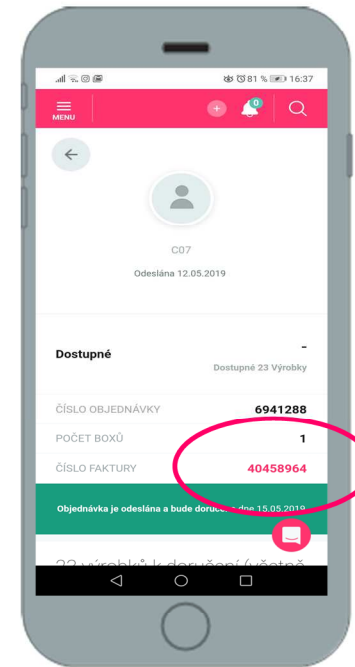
81 % 16:37

MENU

0

C07

Odeslána 12.05.2019

Dostupné

-

Dostupné 23 Výrobky

ČÍSLO OBJEDNÁVKY 6941288

POČET BOXŮ 1

ČÍSLO FAKTURY 40458964

Objednávka je odeslána a bude doruče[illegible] dne 15.05.2019

23 výrobků k doručení (učetně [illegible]